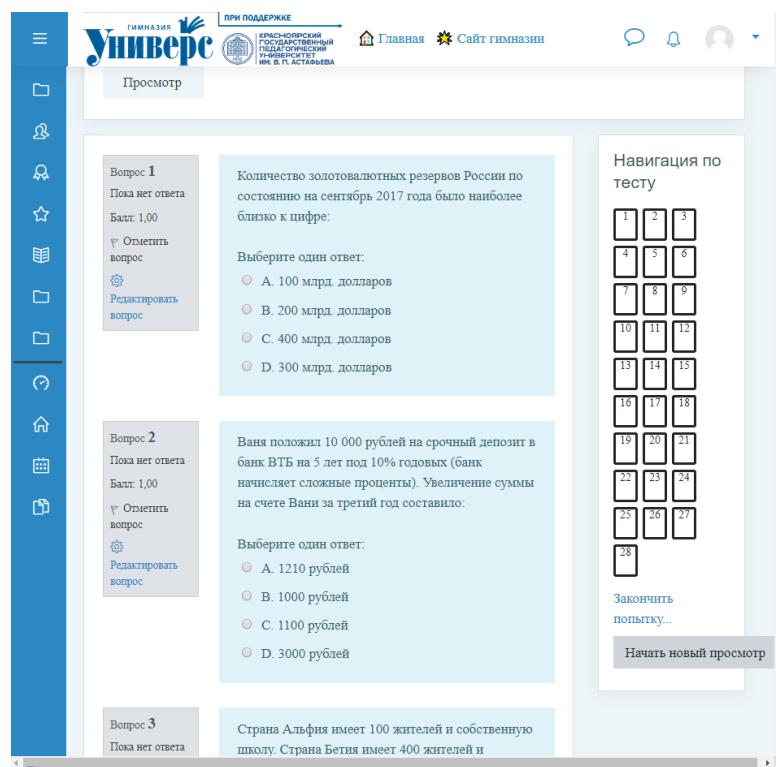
ГИМНАЗИЯ Универс ПРИ ПОДДЕРЖКЕ КРАСНОЯРСКИЙ ГОСУДАРСТВЕННЫЙ ПЕДАГОГИЧЕСКИЙ УНИВЕРСИТЕТ ИМ. В. П. АСТАФЬЕВА

Главная Сайт гимназии

Просмотр

Вопрос 1
Пока нет ответа
Балл: 1,00
Отметить вопрос
Редактировать вопрос

Количество золотовалютных резервов России по состоянию на сентябрь 2017 года было наиболее близко к цифре:

Выберите один ответ:
A. 100 млрд. долларов
B. 200 млрд. долларов
C. 400 млрд. долларов
D. 300 млрд. долларов

Вопрос 2
Пока нет ответа
Балл: 1,00
Отметить вопрос
Редактировать вопрос

Ваня положил 10 000 рублей на срочный депозит в банк ВТБ на 5 лет под 10% годовых (банк начисляет сложные проценты). Увеличение суммы на счете Вани за третий год составило:

Выберите один ответ:
A. 1210 рублей
B. 1000 рублей
C. 1100 рублей
D. 3000 рублей

Вопрос 3
Пока нет ответа

Страна Альфия имеет 100 жителей и собственную школу. Страна Бетия имеет 400 жителей и

Навигация по тесту

| 1 | 2 | 3 |
|---|---|---|
| 4 | 5 | 6 |
| 7 | 8 | 9 |
| 10 | 11 | 12 |
| 13 | 14 | 15 |
| 16 | 17 | 18 |
| 19 | 20 | 21 |
| 22 | 23 | 24 |
| 25 | 26 | 27 |
| 28 | | |

Закончить попытку...

Начать новый просмотр